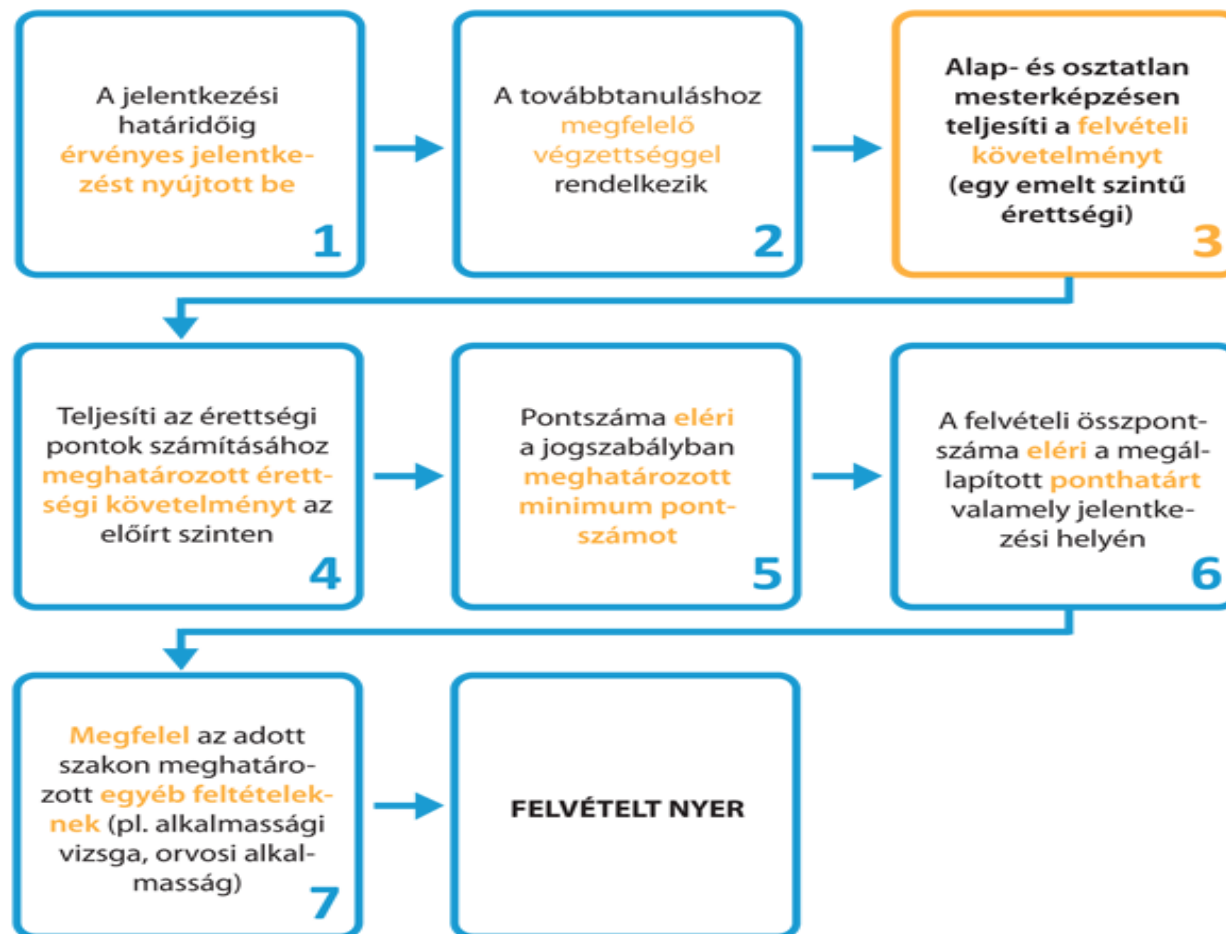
A jelentkezési határidőig érvényes jelentkezést nyújtott be

1

A továbbtanuláshoz megfelelő végzettséggel rendelkezik

2

Alap- és osztatlan mesterképzésen teljesíti a felvételi követelményt (egy emelt szintű érettségi)

3

Teljesíti az érettségi pontok számításához meghatározott érettségi követelményt az előírt szinten

4

Pontszáma eléri a jogszabályban meghatározott minimum pontszámot

5

A felvételi összpontszáma eléri a megállapított ponthatárt valamely jelentkezési helyén

6

Megfelel az adott szakon meghatározott egyéb feltételeknek (pl. alkalmassági vizsga, orvosi alkalmasság)

7

FELVÉTELT NYER